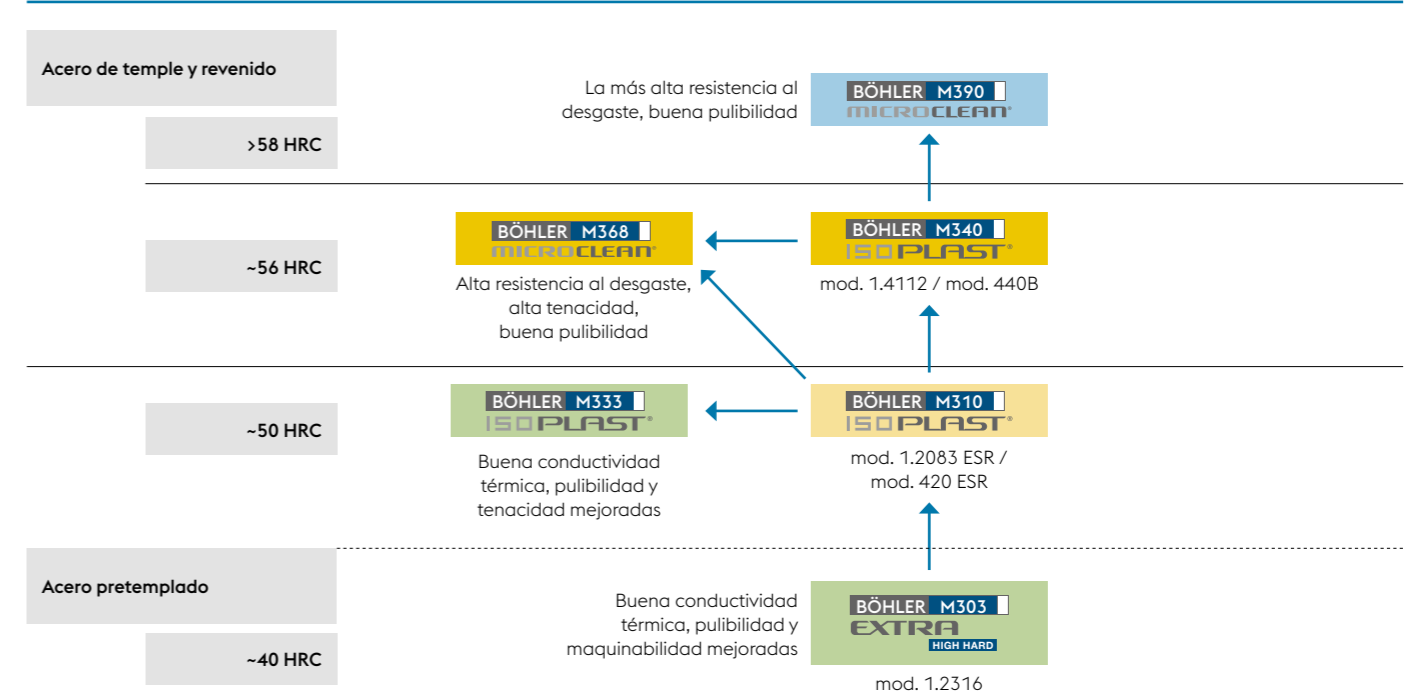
Acero de temple y revenido

>58 HRC

La más alta resistencia al desgaste, buena pulibilidad

BÖHLER M390
MICROCLEAN®

~56 HRC

BÖHLER M368
MICROCLEAN®

Alta resistencia al desgaste, alta tenacidad, buena pulibilidad

BÖHLER M340
ISOPLAST®

mod. 1.4112 / mod. 440B

~50 HRC

BÖHLER M333
ISOPLAST®

Buena conductividad térmica, pulibilidad y tenacidad mejoradas

BÖHLER M310
ISOPLAST®

mod. 1.2083 ESR / mod. 420 ESR

Acero pretemplado

~40 HRC

Buena conductividad térmica, pulibilidad y maquinabilidad mejoradas

BÖHLER M303
EXTRA
HIGH HARD

mod. 1.2316